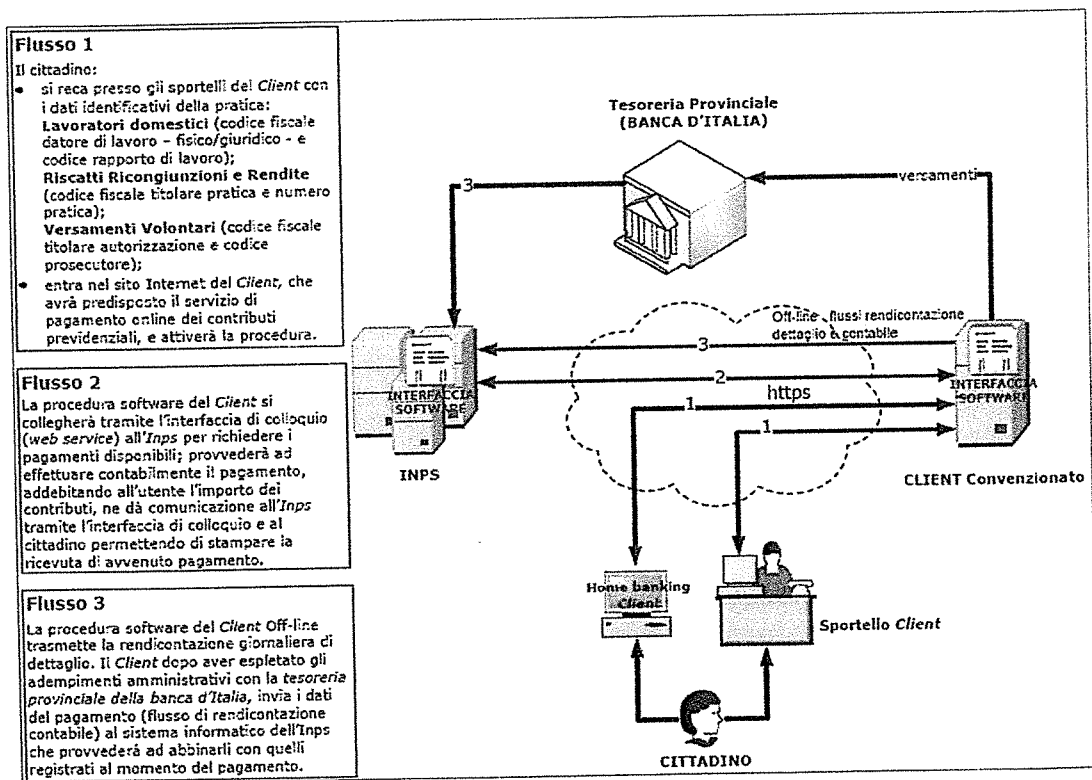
Flusso 1

Il cittadino:

- si reca presso gli sportelli del Client con i dati identificativi della pratica: Lavoratori domestici (codice fiscale datore di lavoro – fisico/giuridico - e codice rapporto di lavoro); Riscatti Ricongiunzioni e Rendite (codice fiscale titolare pratica e numero pratica); Versamenti Volontari (codice fiscale titolare autorizzazione e codice prosecutore);
- entra nel sito Internet del Client, che avrà predisposto il servizio di pagamento online dei contributi previdenziali, e attiverà la procedura.

Flusso 2

La procedura software del Client si collegherà tramite l'interfaccia di colloquio (web service) all'Inps per richiedere i pagamenti disponibili; provvederà ad effettuare contabilmente il pagamento, addebitando all'utente l'importo dei contributi, ne dà comunicazione all'Inps tramite l'interfaccia di colloquio e al cittadino permettendo di stampare la ricevuta di avvenuto pagamento.

Flusso 3

La procedura software del Client Off-line trasmette la rendicontazione giornaliera di dettaglio. Il Client dopo aver espletato gli adempimenti amministrativi con la tesoreria provinciale della banca d'Italia, invia i dati del pagamento (flusso di rendicontazione contabile) al sistema informatico dell'Inps che provvederà ad abbinarli con quelli registrati al momento del pagamento.

Tesoreria Provinciale
(BANCA D'ITALIA)

3

versamenti

Off-line flussi rendicontazione dettaglio e contabile

3

2

https

1

1

INTERFACCIA SOFTWARE

INTERFACCIA SOFTWARE

INPS

CLIENT Convenzionato

Home banking Client

Sportello Client

CITTADINO